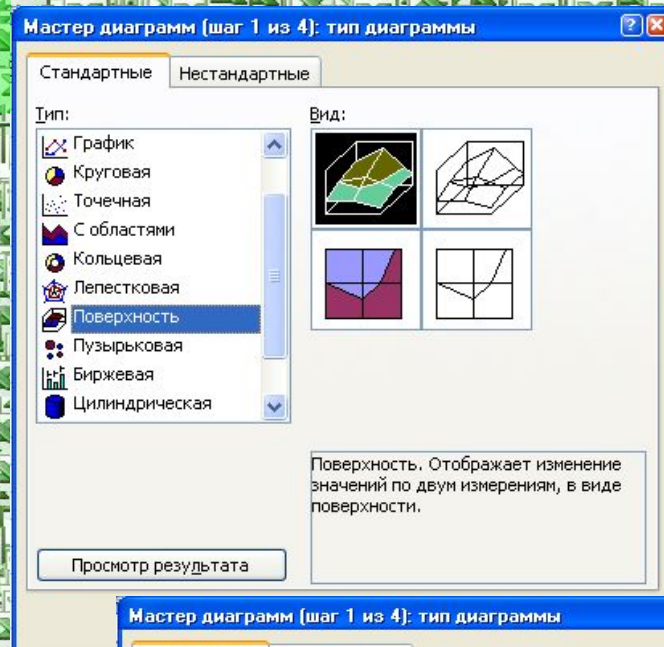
Мастер диаграмм (шаг 1 из 4): тип диаграммы

?

Стандартные | Нестандартные

Тип:

График
Круговая
Точечная
С областями
Кольцевая
Лепестковая
Поверхность
Пузырьковая
Биржевая
Цилиндрическая

Вид:

Поверхность. Отображает изменение значений по двум измерениям, в виде поверхности.

Просмотр результата

Мастер диаграмм (шаг 1 из 4): тип диаграммы